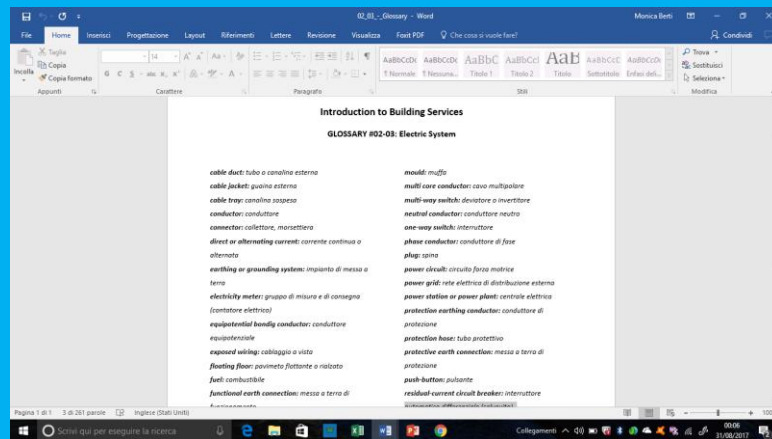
02_03_-_Glossary - Word

Monica Berti

File | Home | Inserisci | Progettazione | Layout | Riferimenti | Lettere | Revisione | Visualizza | Foxit PDF | Che cosa si vuole fare? | Condividi

Taglia
Copia
Incolla
Copia formato
Appunti

14
Carattere

Paragrafo

AaBbCcDc | AaBbCcDc | AaBbC | AaBbCcI | AaB | AaBbCcC | AaBbCcDc
¶ Normale | ¶ Nessuna... | Titolo 1 | Titolo 2 | Titolo | Sottotitolo | Enfasi deli...
Stili

Trova
Sostituisci
Seleziona
Modifica

Introduction to Building Services

GLOSSARY #02-03: Electric System

cable duct: tubo o canalina esterna
cable jacket: guaina esterna
cable tray: canalina sospesa
conductor: conduttore
connector: collettore, morsettiera
direct or alternating current: corrente continua o alternata
earthing or grounding system: impianto di messa a terra
electricity meter: gruppo di misura e di consegna (contatore elettrico)
equipotential bondig conductor: conduttore equipotenziale
exposed wiring: cablaggio a vista
floating floor: pavimento flottante o rialzato
fuel: combustibile
functional earth connection: messa a terra di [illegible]

mould: muffa
multi core conductor: cavo multipolare
multi-way switch: deviatore o invertitore
neutral conductor: conduttore neutro
one-way switch: interruttore
phase conductor: conduttore di fase
plug: spina
power circuit: circuito forza motrice
power grid: rete elettrica di distribuzione esterna
power station or power plant: centrale elettrica
protection earthing conductor: conduttore di protezione
protection hose: tubo protettivo
protective earth connection: messa a terra di protezione
push-button: pulsante
residual-current circuit breaker: interruttore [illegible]

Pagina 1 di 1 | 3 di 261 parole | Inglese (Stati Uniti)

Scrivi qui per eseguire la ricerca

Collegamenti
00:06
31/08/2017